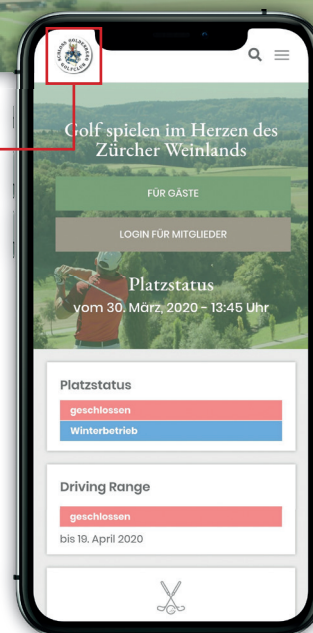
SCHLOSS GOLDENBERG GOLFCLUB

Golf spielen im Herzen des Zürcher Weinlands

FÜR GÄSTE

LOGIN FÜR MITGLIEDER

Platzstatus
vom 30. März, 2020 - 13:45 Uhr

Platzstatus

geschlossen

Winterbetrieb

Driving Range

geschlossen

bis 19. April 2020